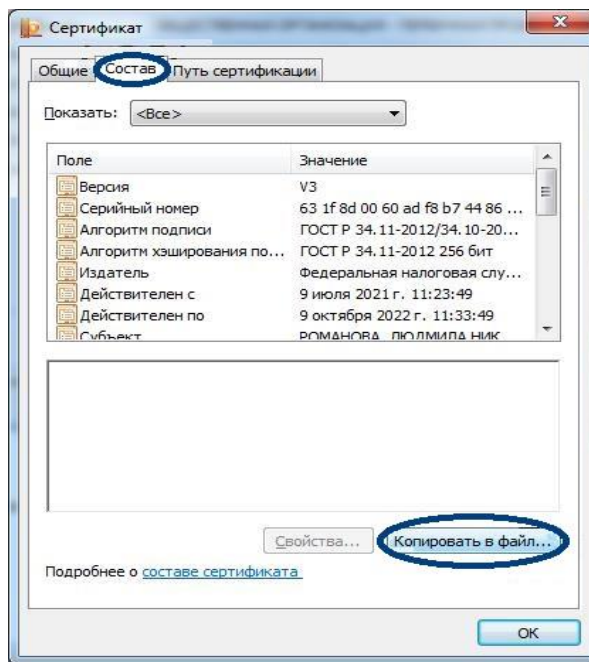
Сертификат

Общие | Состав | Путь сертификации

Показать: <Все>

| Поле | Значение |
|---|---|
| Версия | V3 |
| Серийный номер | 63 1f 8d 00 60 ad f8 b7 44 86 ... |
| Алгоритм подписи | ГОСТ Р 34.11-2012/34.10-20... |
| Алгоритм хэширования по... | ГОСТ Р 34.11-2012 256 бит |
| Издатель | Федеральная налоговая слу... |
| Действителен с | 9 июля 2021 г. 11:23:49 |
| Действителен по | 9 октября 2022 г. 11:33:49 |
| Субъект | РОМАНОВА, ЛЮДМИЛА НИК |

Свойства... | Копировать в файл...

Подробнее о составе сертификата

OK